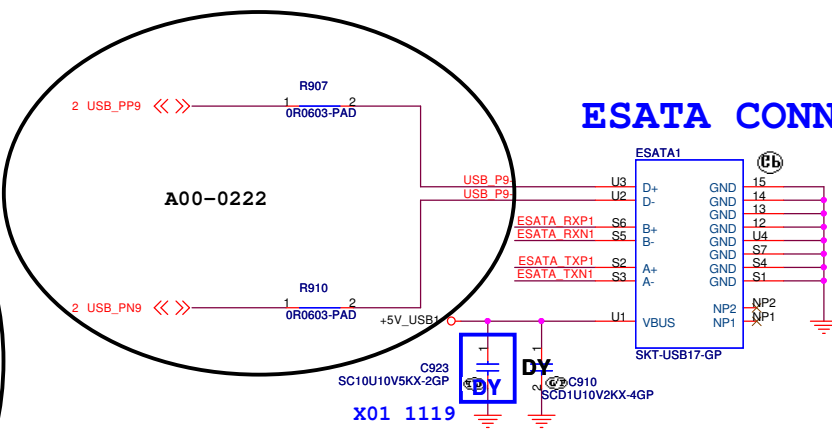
ESATA CONN

2 USB_PP9

R907

1 2

0R0603-PAD

A00-0222

2 USB_PN9

R910

1 2

0R0603-PAD

USB_P9+

USB_P9-

ESATA_RXP1

ESATA_RXN1

ESATA_TXP1

ESATA_TXN1

+5V_USB1

ESATA1

U3 D+

U2 D-

S6 B+

S5 B-

S2 A+

S3 A-

U1 VBUS

GND 15

GND 14

GND 13

GND 12

GND U4

GND S7

GND S4

GND S1

NP2 NP2

NP1 NP1

SKT-USB17-GP

C923

SC10U10V5KX-2GP

DY

DY

C910

SCD1U10V2KX-4GP

X01 1119